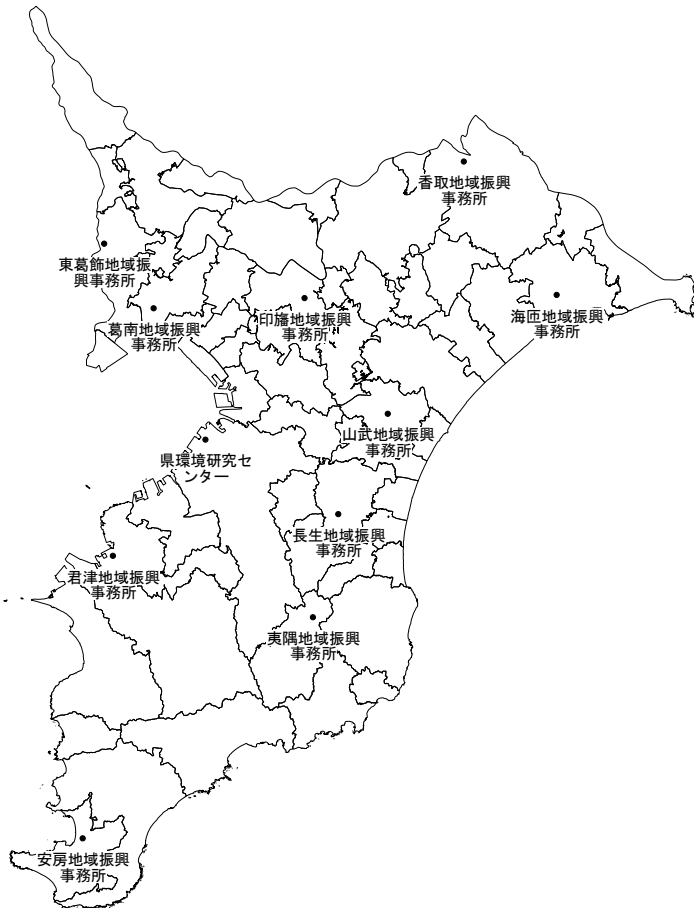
香取地域振興事務所

東葛飾地域振興事務所

海匝地域振興事務所

葛南地域振興事務所

印旛地域振興事務所

山武地域振興事務所

県環境研究センター

長生地域振興事務所

君津地域振興事務所

夷隅地域振興事務所

安房地域振興事務所